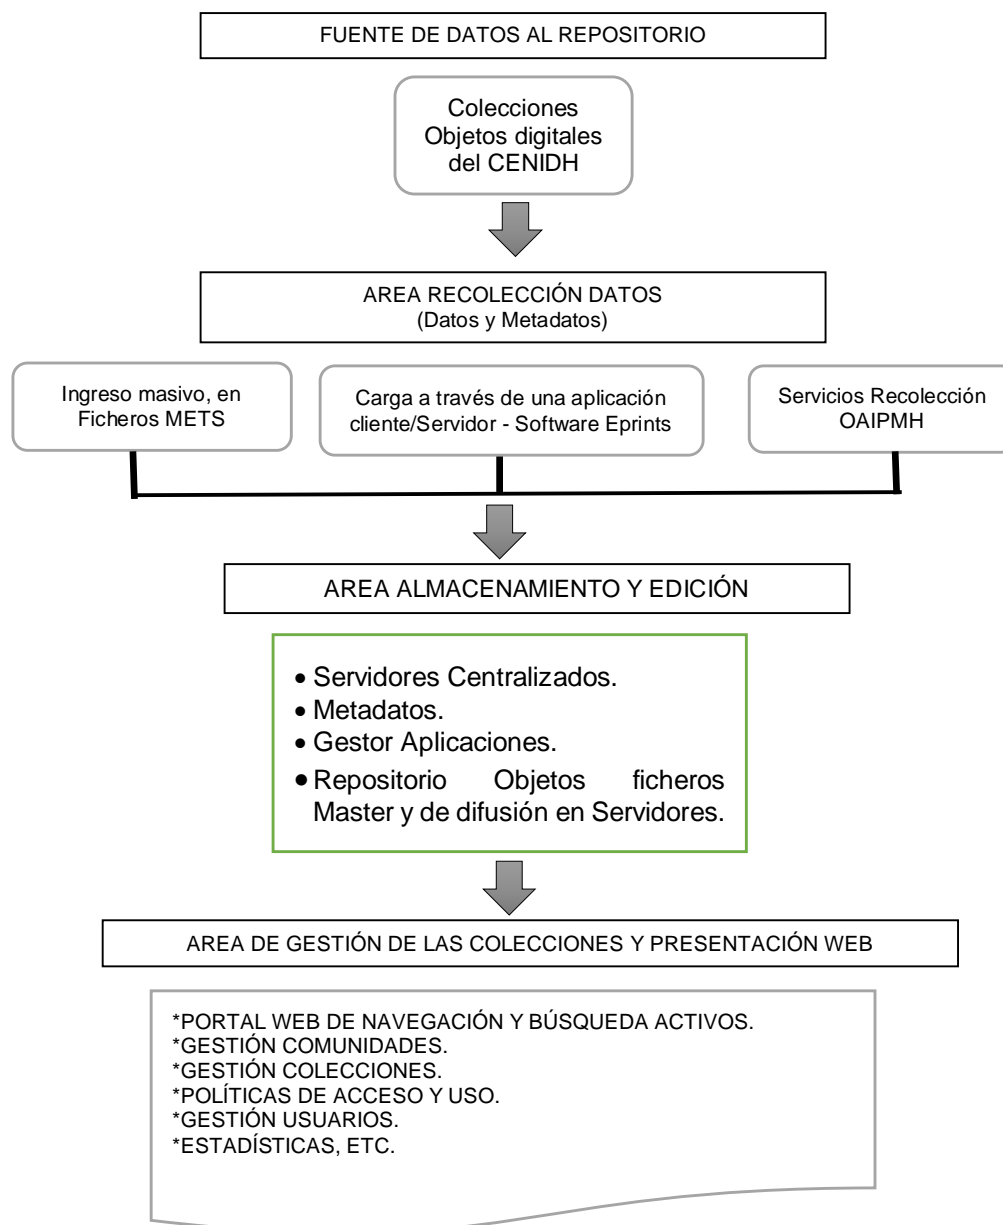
FUENTE DE DATOS AL REPOSITORIO

Colecciones
Objetos digitales
del CENIDH

AREA RECOLECCIÓN DATOS
(Datos y Metadatos)

Ingreso masivo, en Ficheros METS

Carga a través de una aplicación cliente/Servidor - Software Eprints

Servicios Recolección OAIPMH

AREA ALMACENAMIENTO Y EDICIÓN

• Servidores Centralizados.
• Metadatos.
• Gestor Aplicaciones.
• Repositorio Objetos ficheros Master y de difusión en Servidores.

AREA DE GESTIÓN DE LAS COLECCIONES Y PRESENTACIÓN WEB

*PORTAL WEB DE NAVEGACIÓN Y BÚSQUEDA ACTIVOS.
*GESTIÓN COMUNIDADES.
*GESTIÓN COLECCIONES.
*POLÍTICAS DE ACCESO Y USO.
*GESTIÓN USUARIOS.
*ESTADÍSTICAS, ETC.